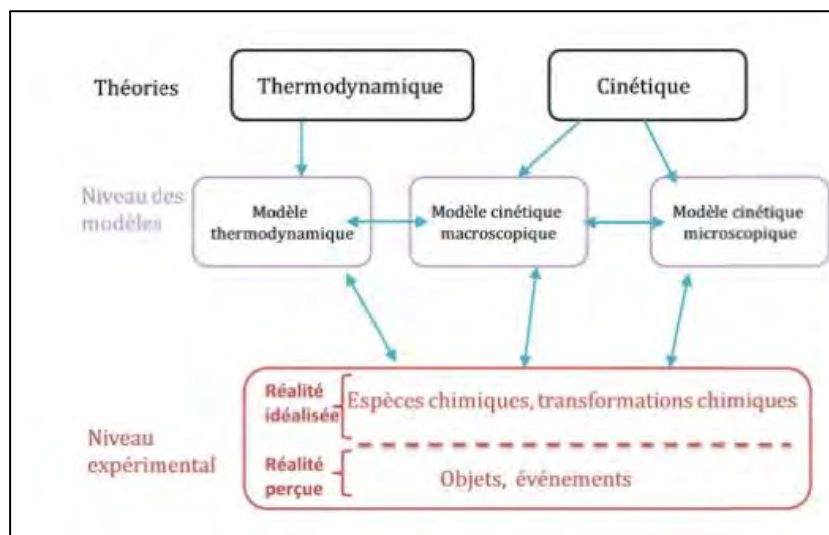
Théories

Thermodynamique

Cinétique

Niveau des modèles

Modèle thermodynamique

Modèle cinétique macroscopique

Modèle cinétique microscopique

Réalité idéalisée

Espèces chimiques, transformations chimiques

Niveau expérimental

Réalité perçue

Objets, événements